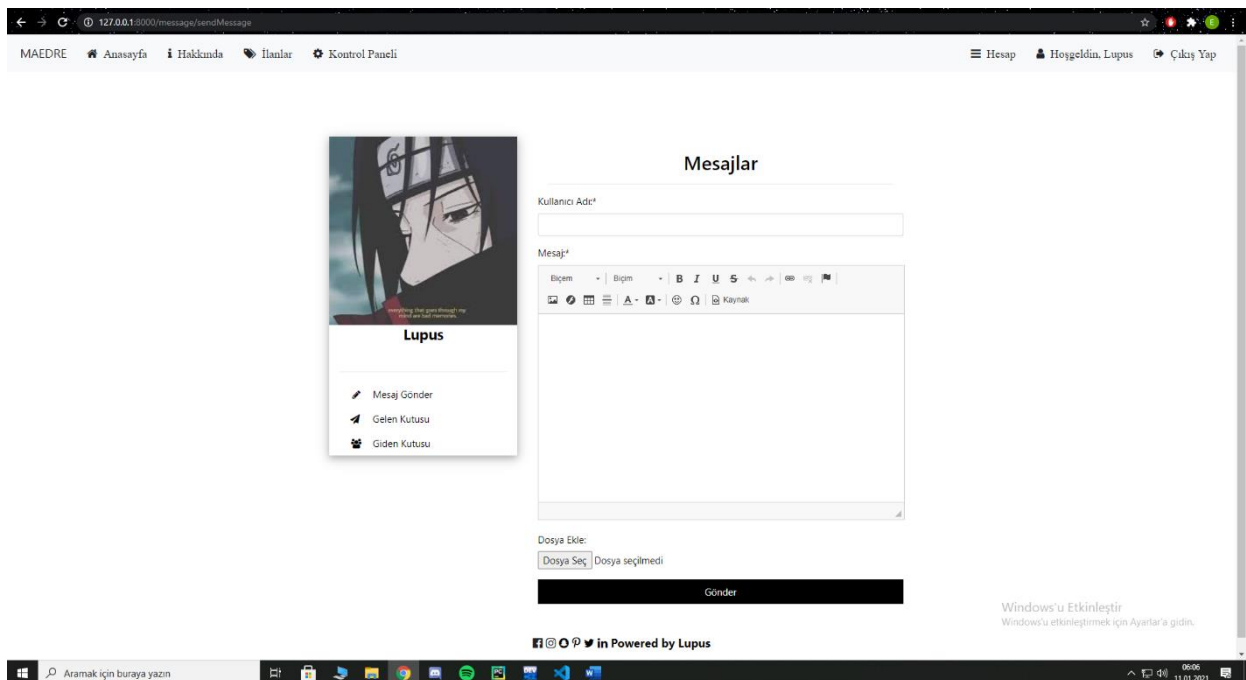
127.0.0.1:8000/message/sendMessage

MAEDRE Anasayfa Hakkında İlanlar Kontrol Paneli

Hesap Hoşgeldin, Lupus Çıkış Yap

everything that goes through my mind are bad memories.

Lupus

Mesaj Gönder
Gelen Kutusu
Giden Kutusu

Mesajlar

Kullanıcı Adı:*

Mesaj:*

Biçem Biçim B I U S Kaynak

Dosya Ekle:

Dosya Seç Dosya seçilmedi

Gönder

Powered by Lupus

Windows'u Etkinleştir
Windows'u etkinleştirmek için Ayarlar'a gidin.

Aramak için buraya yazın

06:06
11.01.2021